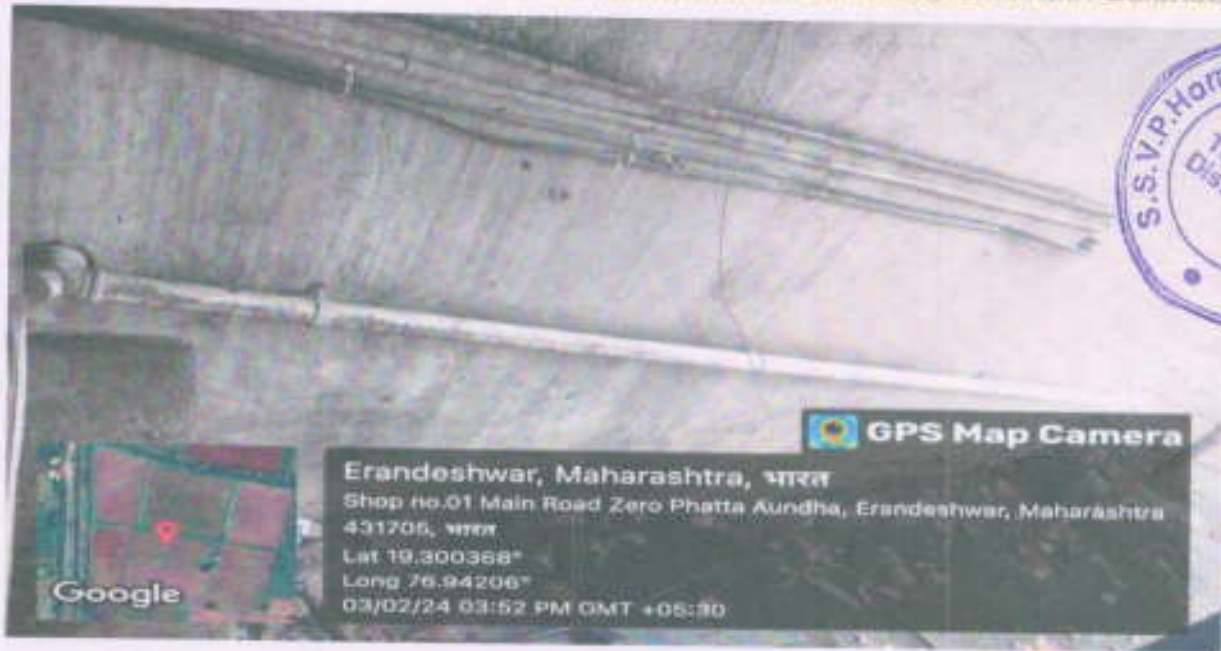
S.S.V.P.Hom
Dis

GPS Map Camera

Erandeshwar, Maharashtra, भारत
Shop no.01 Main Road Zero Phatta Aundha, Erandeshwar, Maharashtra 431705, भारत
Lat 19.300368°
Long 76.94206°
03/02/24 03:52 PM GMT +05:30

Google